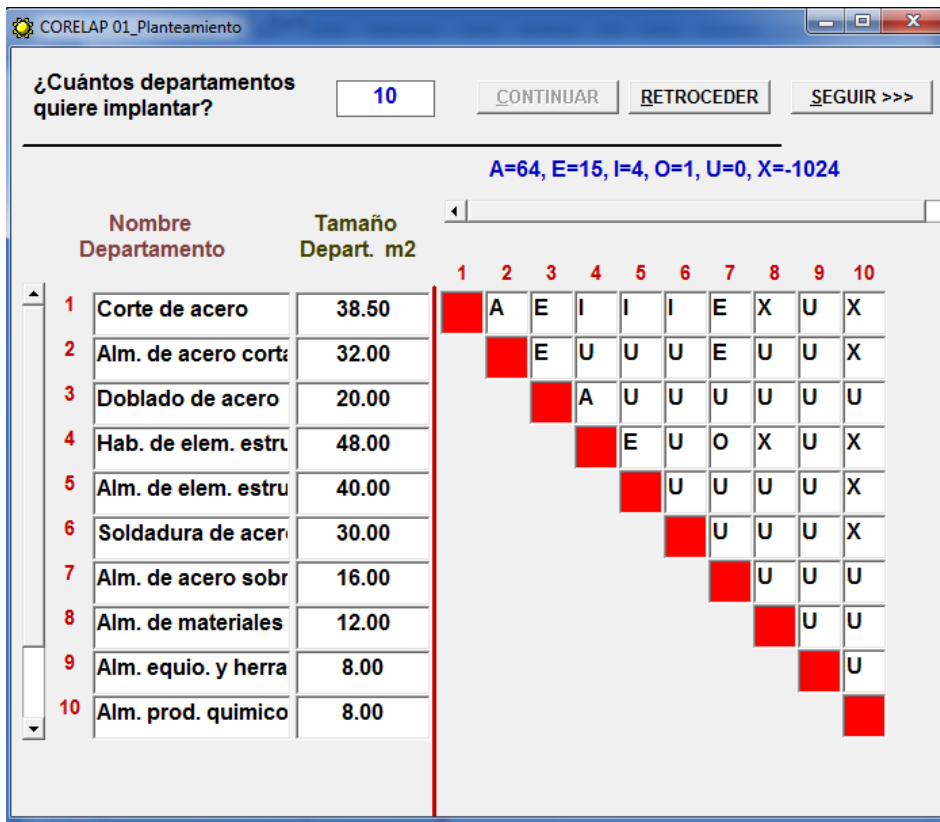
CORELAP 01_Planteamiento

¿Cuántos departamentos quiere implantar?

10

CONTINUAR RETROCEDER SEGUIR >>>

A=64, E=15, I=4, O=1, U=0, X=-1024

| | Nombre Departamento | Tamaño Depart. m2 | 1 | 2 | 3 | 4 | 5 | 6 | 7 | 8 | 9 | 10 |
|---|---|---|---|---|---|---|---|---|---|---|---|---|
| 1 | Corte de acero | 38.50 | | A | E | I | I | I | E | X | U | X |
| 2 | Alm. de acero cort | 32.00 | | | E | U | U | U | E | U | U | X |
| 3 | Doblado de acero | 20.00 | | | | A | U | U | U | U | U | U |
| 4 | Hab. de elem. estru | 48.00 | | | | | E | U | O | X | U | X |
| 5 | Alm. de elem. estru | 40.00 | | | | | | U | U | U | U | X |
| 6 | Soldadura de acer | 30.00 | | | | | | | U | U | U | X |
| 7 | Alm. de acero sobr | 16.00 | | | | | | | | U | U | U |
| 8 | Alm. de materiales | 12.00 | | | | | | | | | U | U |
| 9 | Alm. equio. y herra | 8.00 | | | | | | | | | | U |
| 10 | Alm. prod. quimico | 8.00 | | | | | | | | | | |